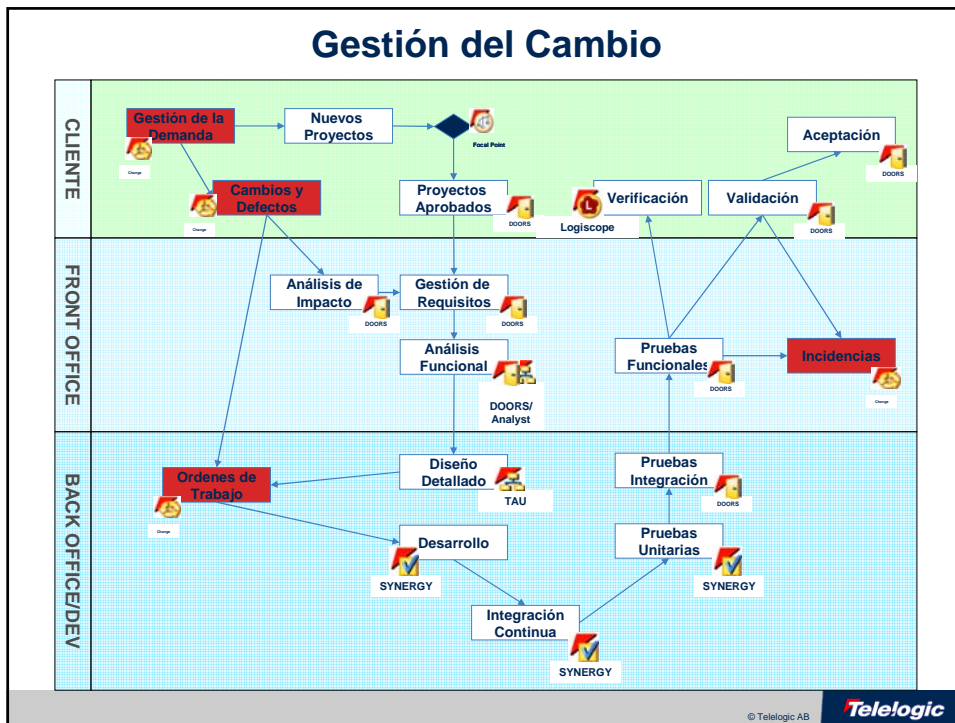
Gestión del Cambio

CLIENTE

FRONT OFFICE

BACK OFFICE/DEV

Gestión de la Demanda

Change

Nuevos Proyectos

Focal Point

Cambios y Defectos

Change

Proyectos Aprobados

DOORS

Verificación

Logiscope

Validación

DOORS

Aceptación

DOORS

Análisis de Impacto

DOORS

Gestión de Requisitos

DOORS

Análisis Funcional

DOORS/ Analyst

Pruebas Funcionales

DOORS

Incidencias

Change

Ordenes de Trabajo

Change

Diseño Detallado

TAU

Pruebas Integración

DOORS

Desarrollo

SYNERGY

Pruebas Unitarias

SYNERGY

Integración Continua

SYNERGY

© Telelogic AB

Telelogic